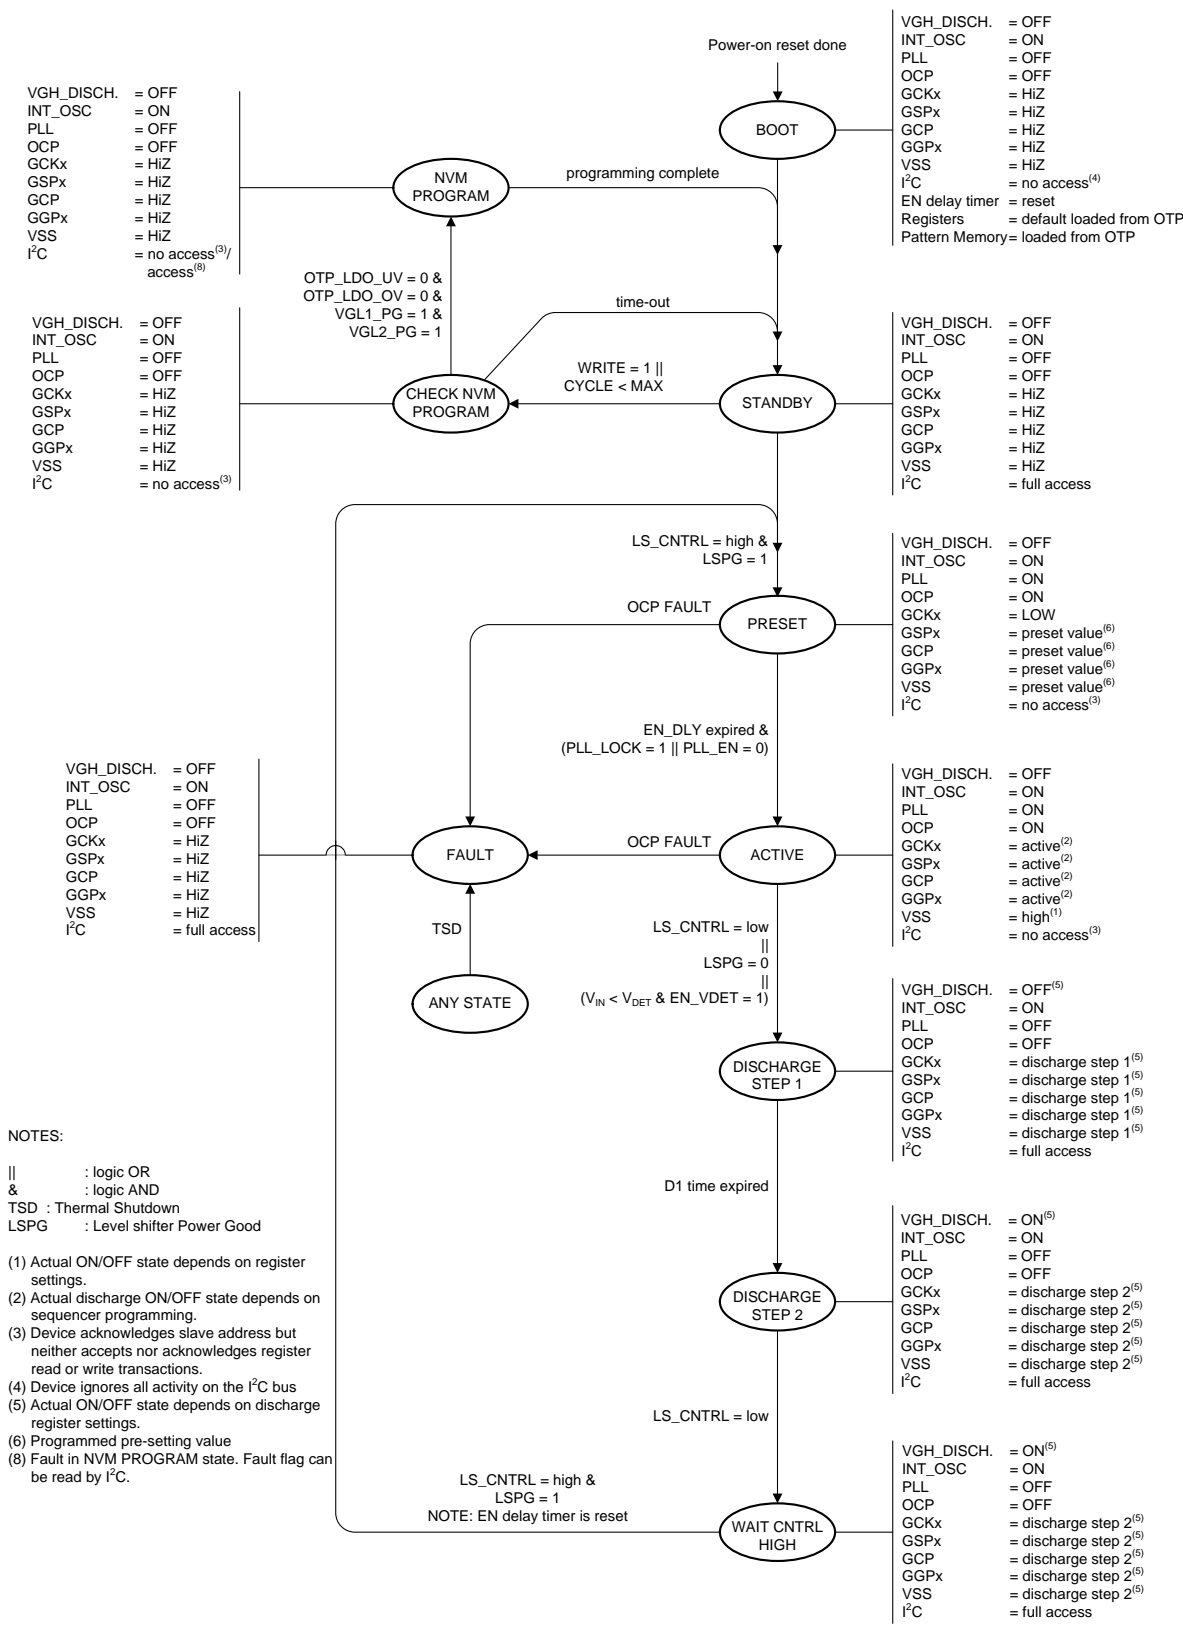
Power-on reset done

| VGH_DISCH. | = OFF |
|---|---|
| INT_OSC | = ON |
| PLL | = OFF |
| OCP | = OFF |
| GCKx | = HiZ |
| GSPx | = HiZ |
| GCP | = HiZ |
| GGPx | = HiZ |
| VSS | = HiZ |
| I$^2$C | = no access$^{(4)}$ |
| EN delay timer | = reset |
| Registers | = default loaded from OTP |
| Pattern Memory | = loaded from OTP |

BOOT

| VGH_DISCH. | = OFF |
|---|---|
| INT_OSC | = ON |
| PLL | = OFF |
| OCP | = OFF |
| GCKx | = HiZ |
| GSPx | = HiZ |
| GCP | = HiZ |
| GGPx | = HiZ |
| VSS | = HiZ |
| I$^2$C | = no access$^{(3)}$/ access$^{(8)}$ |

NVM PROGRAM

programming complete

OTP_LDO_UV = 0 & OTP_LDO_OV = 0 & VGL1_PG = 1 & VGL2_PG = 1

time-out

| VGH_DISCH. | = OFF |
|---|---|
| INT_OSC | = ON |
| PLL | = OFF |
| OCP | = OFF |
| GCKx | = HiZ |
| GSPx | = HiZ |
| GCP | = HiZ |
| GGPx | = HiZ |
| VSS | = HiZ |
| I$^2$C | = no access$^{(3)}$ |

CHECK NVM PROGRAM

WRITE = 1 || CYCLE < MAX

STANDBY

| VGH_DISCH. | = OFF |
|---|---|
| INT_OSC | = ON |
| PLL | = OFF |
| OCP | = OFF |
| GCKx | = HiZ |
| GSPx | = HiZ |
| GCP | = HiZ |
| GGPx | = HiZ |
| VSS | = HiZ |
| I$^2$C | = full access |

LS_CNTRL = high & LSPG = 1

| VGH_DISCH. | = OFF |
|---|---|
| INT_OSC | = ON |
| PLL | = ON |
| OCP | = ON |
| GCKx | = LOW |
| GSPx | = preset value$^{(6)}$ |
| GCP | = preset value$^{(6)}$ |
| GGPx | = preset value$^{(6)}$ |
| VSS | = preset value$^{(6)}$ |
| I$^2$C | = no access$^{(3)}$ |

OCP FAULT

PRESET

EN_DLY expired & (PLL_LOCK = 1 || PLL_EN = 0)

| VGH_DISCH. | = OFF |
|---|---|
| INT_OSC | = ON |
| PLL | = OFF |
| OCP | = OFF |
| GCKx | = HiZ |
| GSPx | = HiZ |
| GCP | = HiZ |
| GGPx | = HiZ |
| VSS | = HiZ |
| I$^2$C | = full access |

FAULT

OCP FAULT

ACTIVE

| VGH_DISCH. | = OFF |
|---|---|
| INT_OSC | = ON |
| PLL | = ON |
| OCP | = ON |
| GCKx | = active$^{(2)}$ |
| GSPx | = active$^{(2)}$ |
| GCP | = active$^{(2)}$ |
| GGPx | = active$^{(2)}$ |
| VSS | = high$^{(1)}$ |
| I$^2$C | = no access$^{(3)}$ |

TSD

ANY STATE

LS_CNTRL = low || LSPG = 0 || ($V_{IN} < V_{DET}$ & EN_VDET = 1)

| VGH_DISCH. | = OFF$^{(5)}$ |
|---|---|
| INT_OSC | = ON |
| PLL | = OFF |
| OCP | = OFF |
| GCKx | = discharge step 1$^{(5)}$ |
| GSPx | = discharge step 1$^{(5)}$ |
| GCP | = discharge step 1$^{(5)}$ |
| GGPx | = discharge step 1$^{(5)}$ |
| VSS | = discharge step 1$^{(5)}$ |
| I$^2$C | = full access |

DISCHARGE STEP 1

NOTES:

|| : logic OR
& : logic AND
TSD : Thermal Shutdown
LSPG : Level shifter Power Good

(1) Actual ON/OFF state depends on register settings.
(2) Actual discharge ON/OFF state depends on sequencer programming.
(3) Device acknowledges slave address but neither accepts nor acknowledges register read or write transactions.
(4) Device ignores all activity on the I$^2$C bus
(5) Actual ON/OFF state depends on discharge register settings.
(6) Programmed pre-setting value
(8) Fault in NVM PROGRAM state. Fault flag can be read by I$^2$C.

D1 time expired

| VGH_DISCH. | = ON$^{(5)}$ |
|---|---|
| INT_OSC | = ON |
| PLL | = OFF |
| OCP | = OFF |
| GCKx | = discharge step 2$^{(5)}$ |
| GSPx | = discharge step 2$^{(5)}$ |
| GCP | = discharge step 2$^{(5)}$ |
| GGPx | = discharge step 2$^{(5)}$ |
| VSS | = discharge step 2$^{(5)}$ |
| I$^2$C | = full access |

DISCHARGE STEP 2

LS_CNTRL = low

| VGH_DISCH. | = ON$^{(5)}$ |
|---|---|
| INT_OSC | = ON |
| PLL | = OFF |
| OCP | = OFF |
| GCKx | = discharge step 2$^{(5)}$ |
| GSPx | = discharge step 2$^{(5)}$ |
| GCP | = discharge step 2$^{(5)}$ |
| GGPx | = discharge step 2$^{(5)}$ |
| VSS | = discharge step 2$^{(5)}$ |
| I$^2$C | = full access |

LS_CNTRL = high & LSPG = 1 NOTE: EN delay timer is reset

WAIT CNTRL HIGH